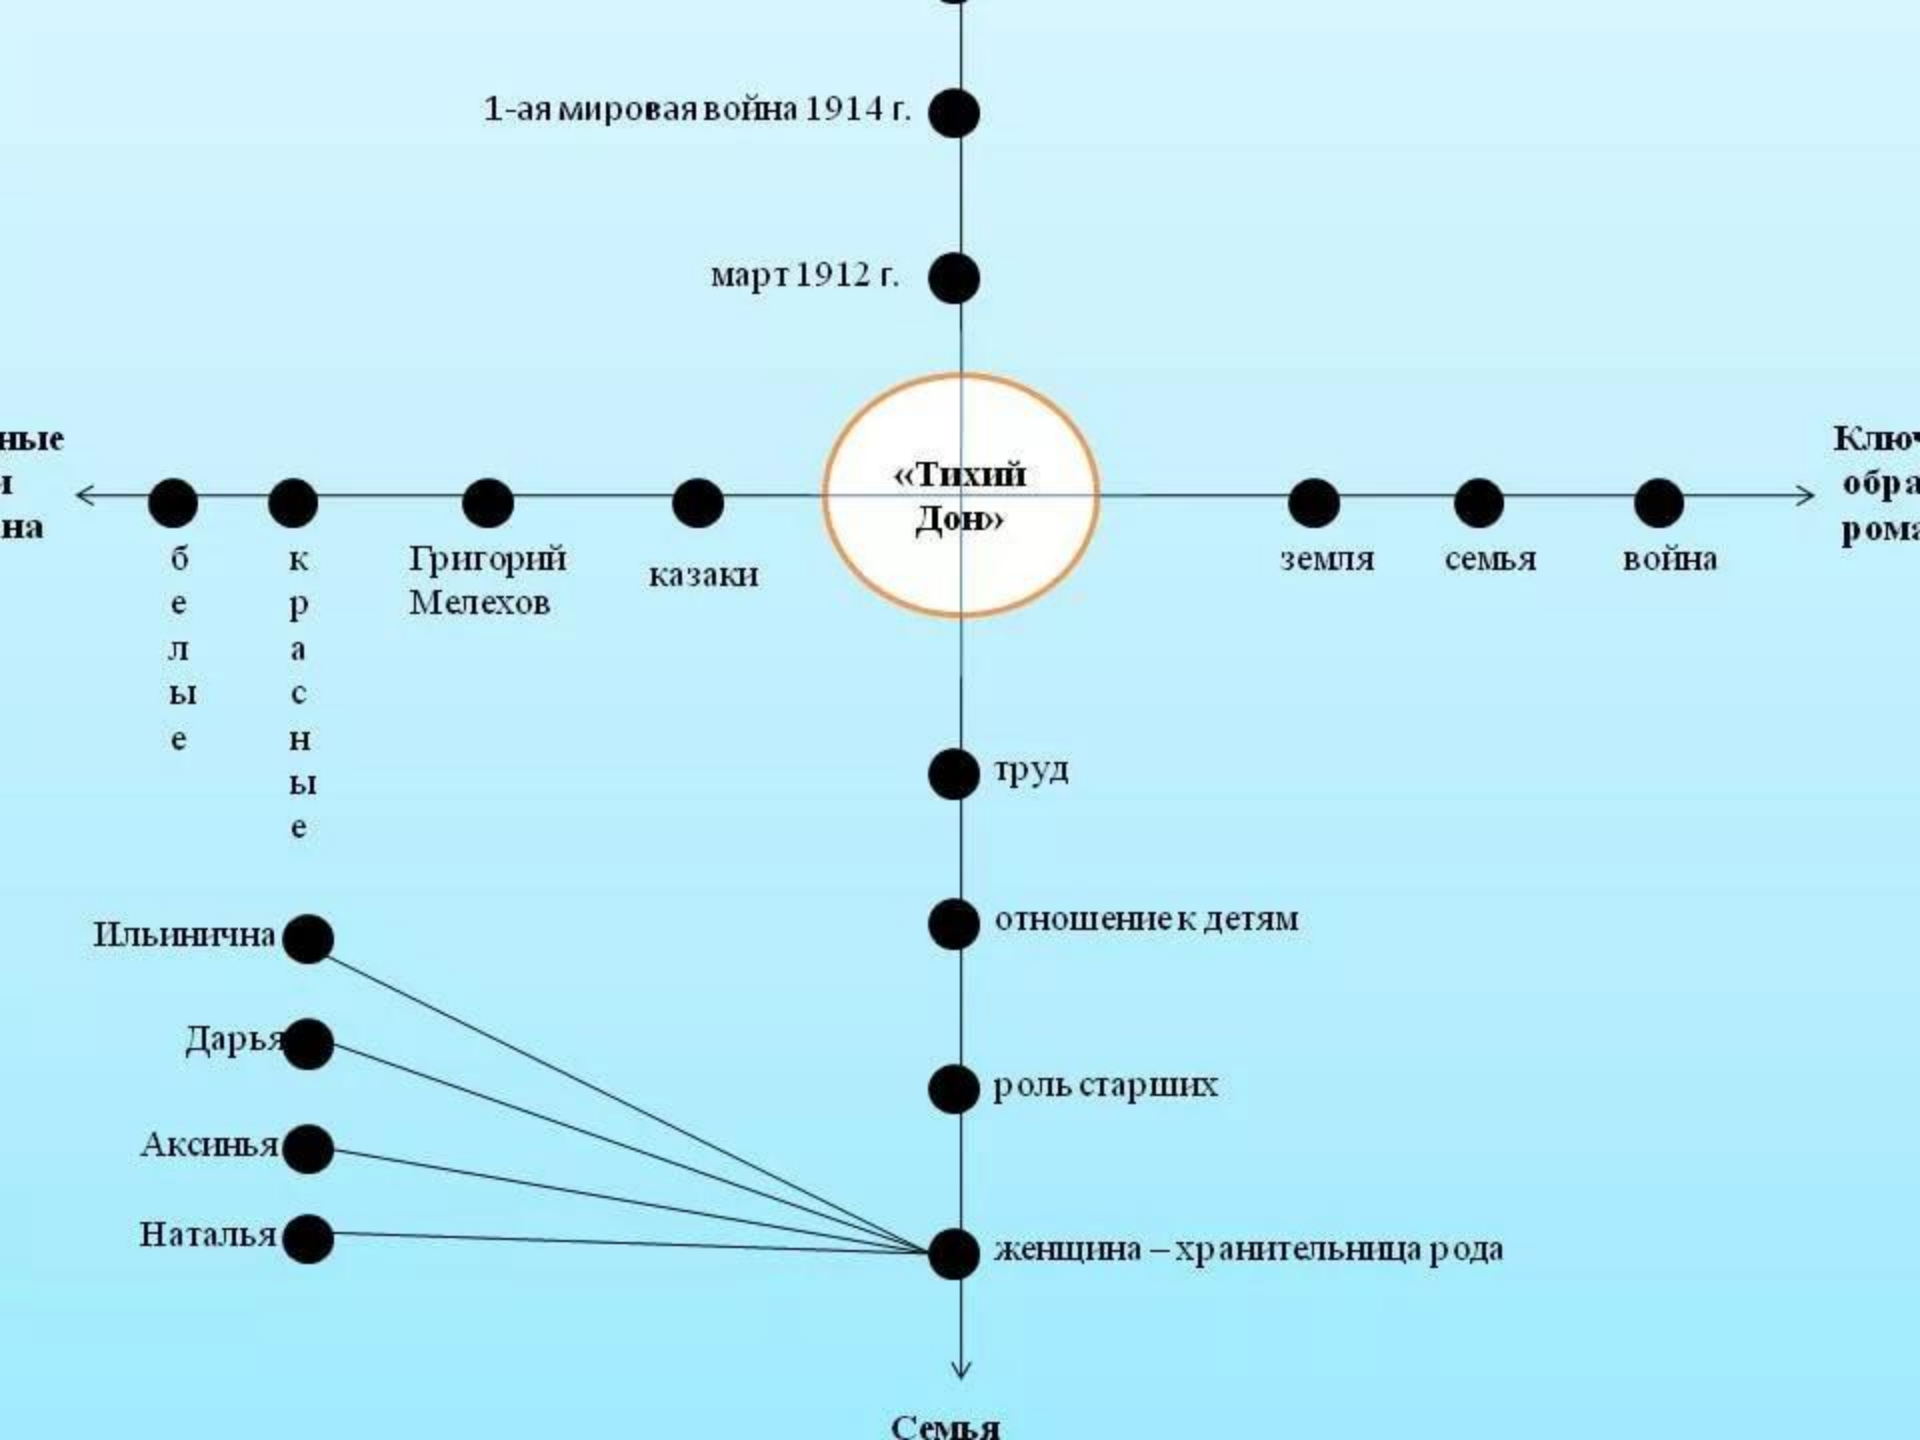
1-ая мировая война 1914 г.

март 1912 г.

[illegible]ные
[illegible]ы
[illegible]на

«Тихий Дон»

Клю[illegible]
обра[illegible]
рома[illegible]

белые

красные

Григорий Мелехов

казаки

земля

семья

война

труд

отношение к детям

роль старших

женщина – хранительница рода

Ильинична

Дарья

Аксинья

Наталья

Семья